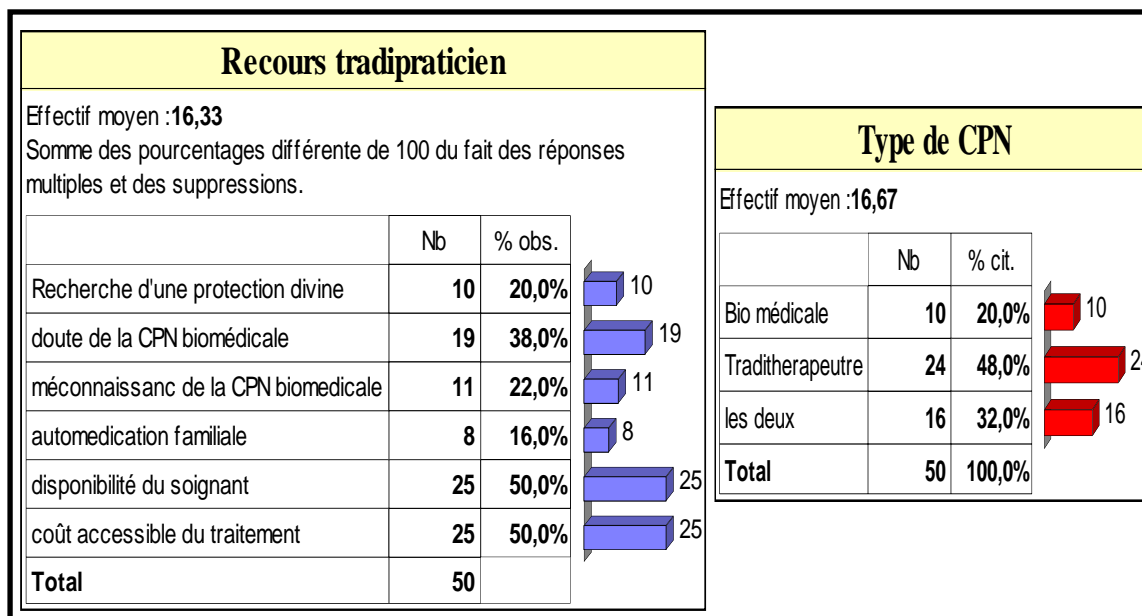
**Recours tradipraticien**

Effectif moyen : **16,33**
Somme des pourcentages différente de 100 du fait des réponses multiples et des suppressions.

| | Nb | % obs. |
|---|---|---|
| Recherche d'une protection divine | **10** | **20,0%** |
| doute de la CPN biomédicale | **19** | **38,0%** |
| méconnaissanc de la CPN biomedicale | **11** | **22,0%** |
| automedication familiale | **8** | **16,0%** |
| disponibilité du soignant | **25** | **50,0%** |
| coût accessible du traitement | **25** | **50,0%** |
| **Total** | **50** | |

10
19
11
8
25
25

**Type de CPN**

Effectif moyen : **16,67**

| | Nb | % cit. |
|---|---|---|
| Bio médicale | **10** | **20,0%** |
| Traditherapeutre | **24** | **48,0%** |
| les deux | **16** | **32,0%** |
| **Total** | **50** | **100,0%** |

10
2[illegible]
16